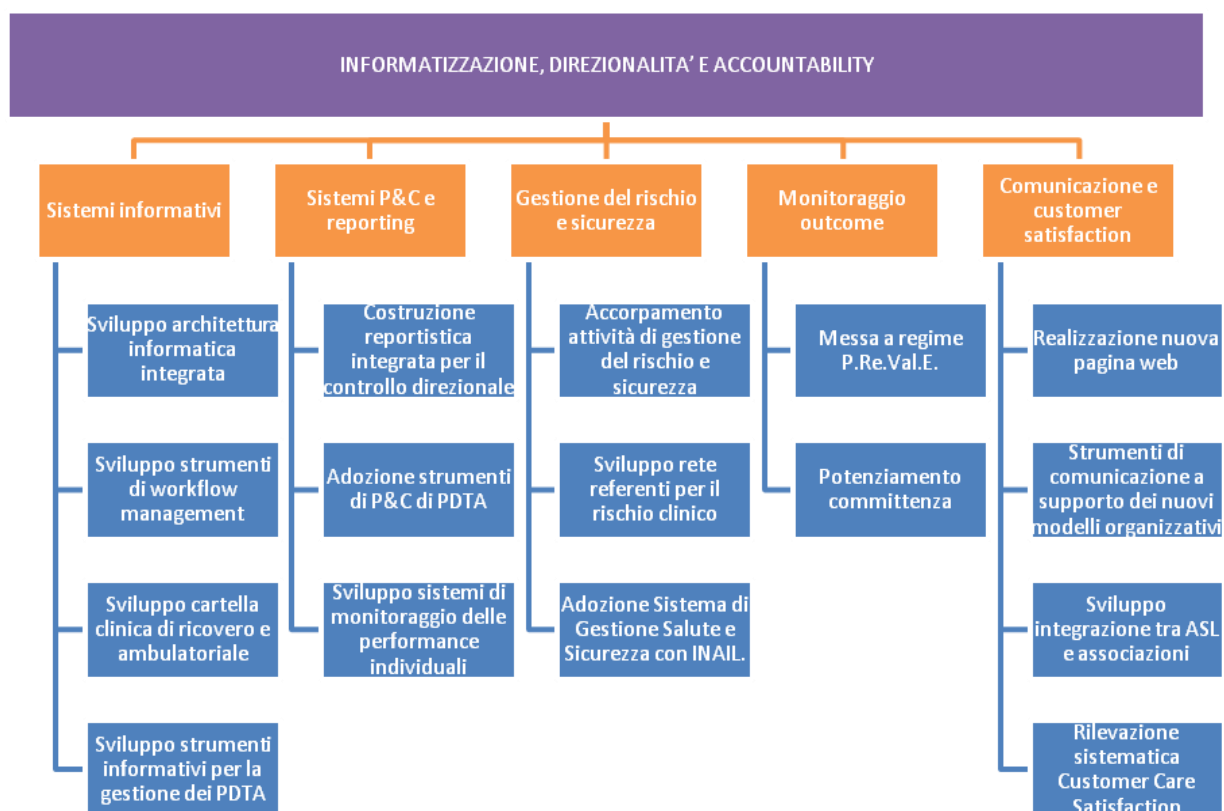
INFORMATIZZAZIONE, DIREZIONALITA' E ACCOUNTABILITY

Sistemi informativi

Sviluppo architettura informatica integrata

Sviluppo strumenti di workflow management

Sviluppo cartella clinica di ricovero e ambulatoriale

Sviluppo strumenti informativi per la gestione dei PDTA

Sistemi P&C e reporting

Costruzione reportistica integrata per il controllo direzionale

Adozione strumenti di P&C di PDTA

Sviluppo sistemi di monitoraggio delle performance individuali

Gestione del rischio e sicurezza

Accorpamento attività di gestione del rischio e sicurezza

Sviluppo rete referenti per il rischio clinico

Adozione Sistema di Gestione Salute e Sicurezza con INAIL.

Monitoraggio outcome

Messa a regime P.Re.Val.E.

Potenziamento committenza

Comunicazione e customer satisfaction

Realizzazione nuova pagina web

Strumenti di comunicazione a supporto dei nuovi modelli organizzativi

Sviluppo integrazione tra ASL e associazioni

Rilevazione sistematica Customer Care Satisfaction